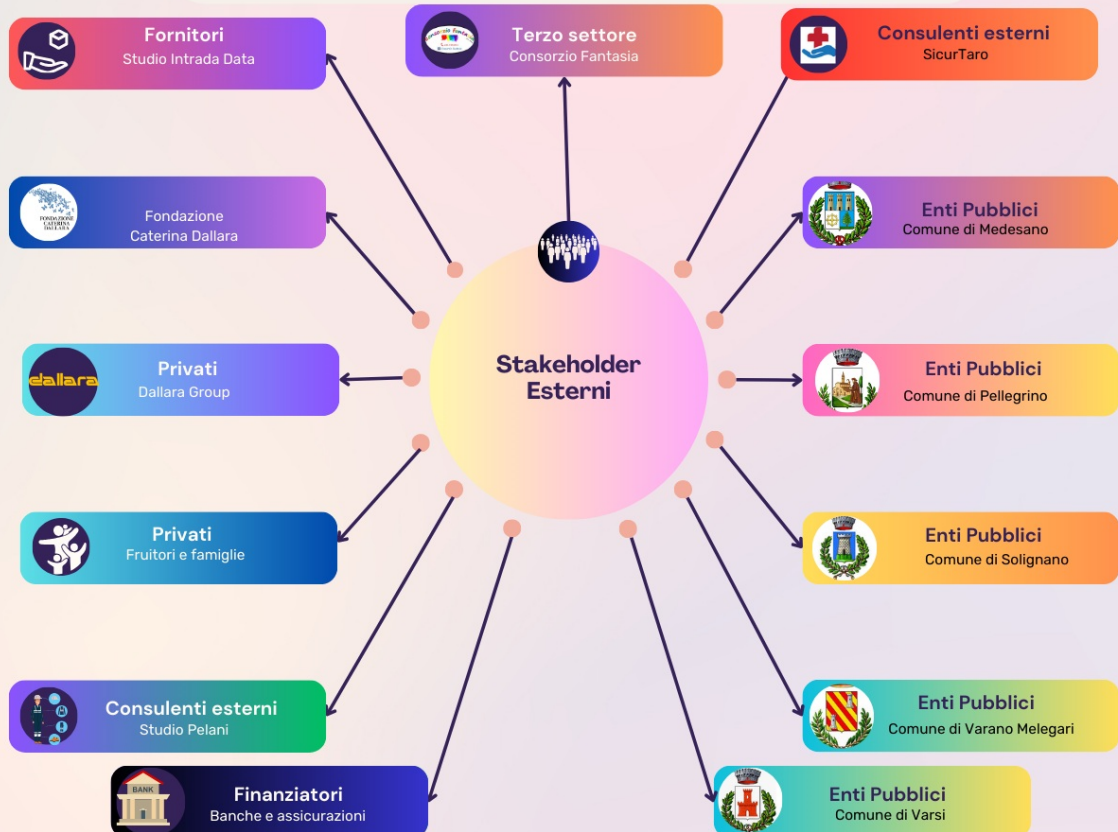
Stakeholder Esterni

Fornitori
Studio Intrada Data

Terzo settore
Consorzio Fantasia

Consulenti esterni
SicurTaro

FONDAZIONE CATERINA DALLARA
Fondazione
Caterina Dallara

Enti Pubblici
Comune di Medesano

dallara
Privati
Dallara Group

Enti Pubblici
Comune di Pellegrino

Privati
Fruitori e famiglie

Enti Pubblici
Comune di Solignano

Consulenti esterni
Studio Pelani

Enti Pubblici
Comune di Varano Melegari

BANK
Finanziatori
Banche e assicurazioni

Enti Pubblici
Comune di Varsi